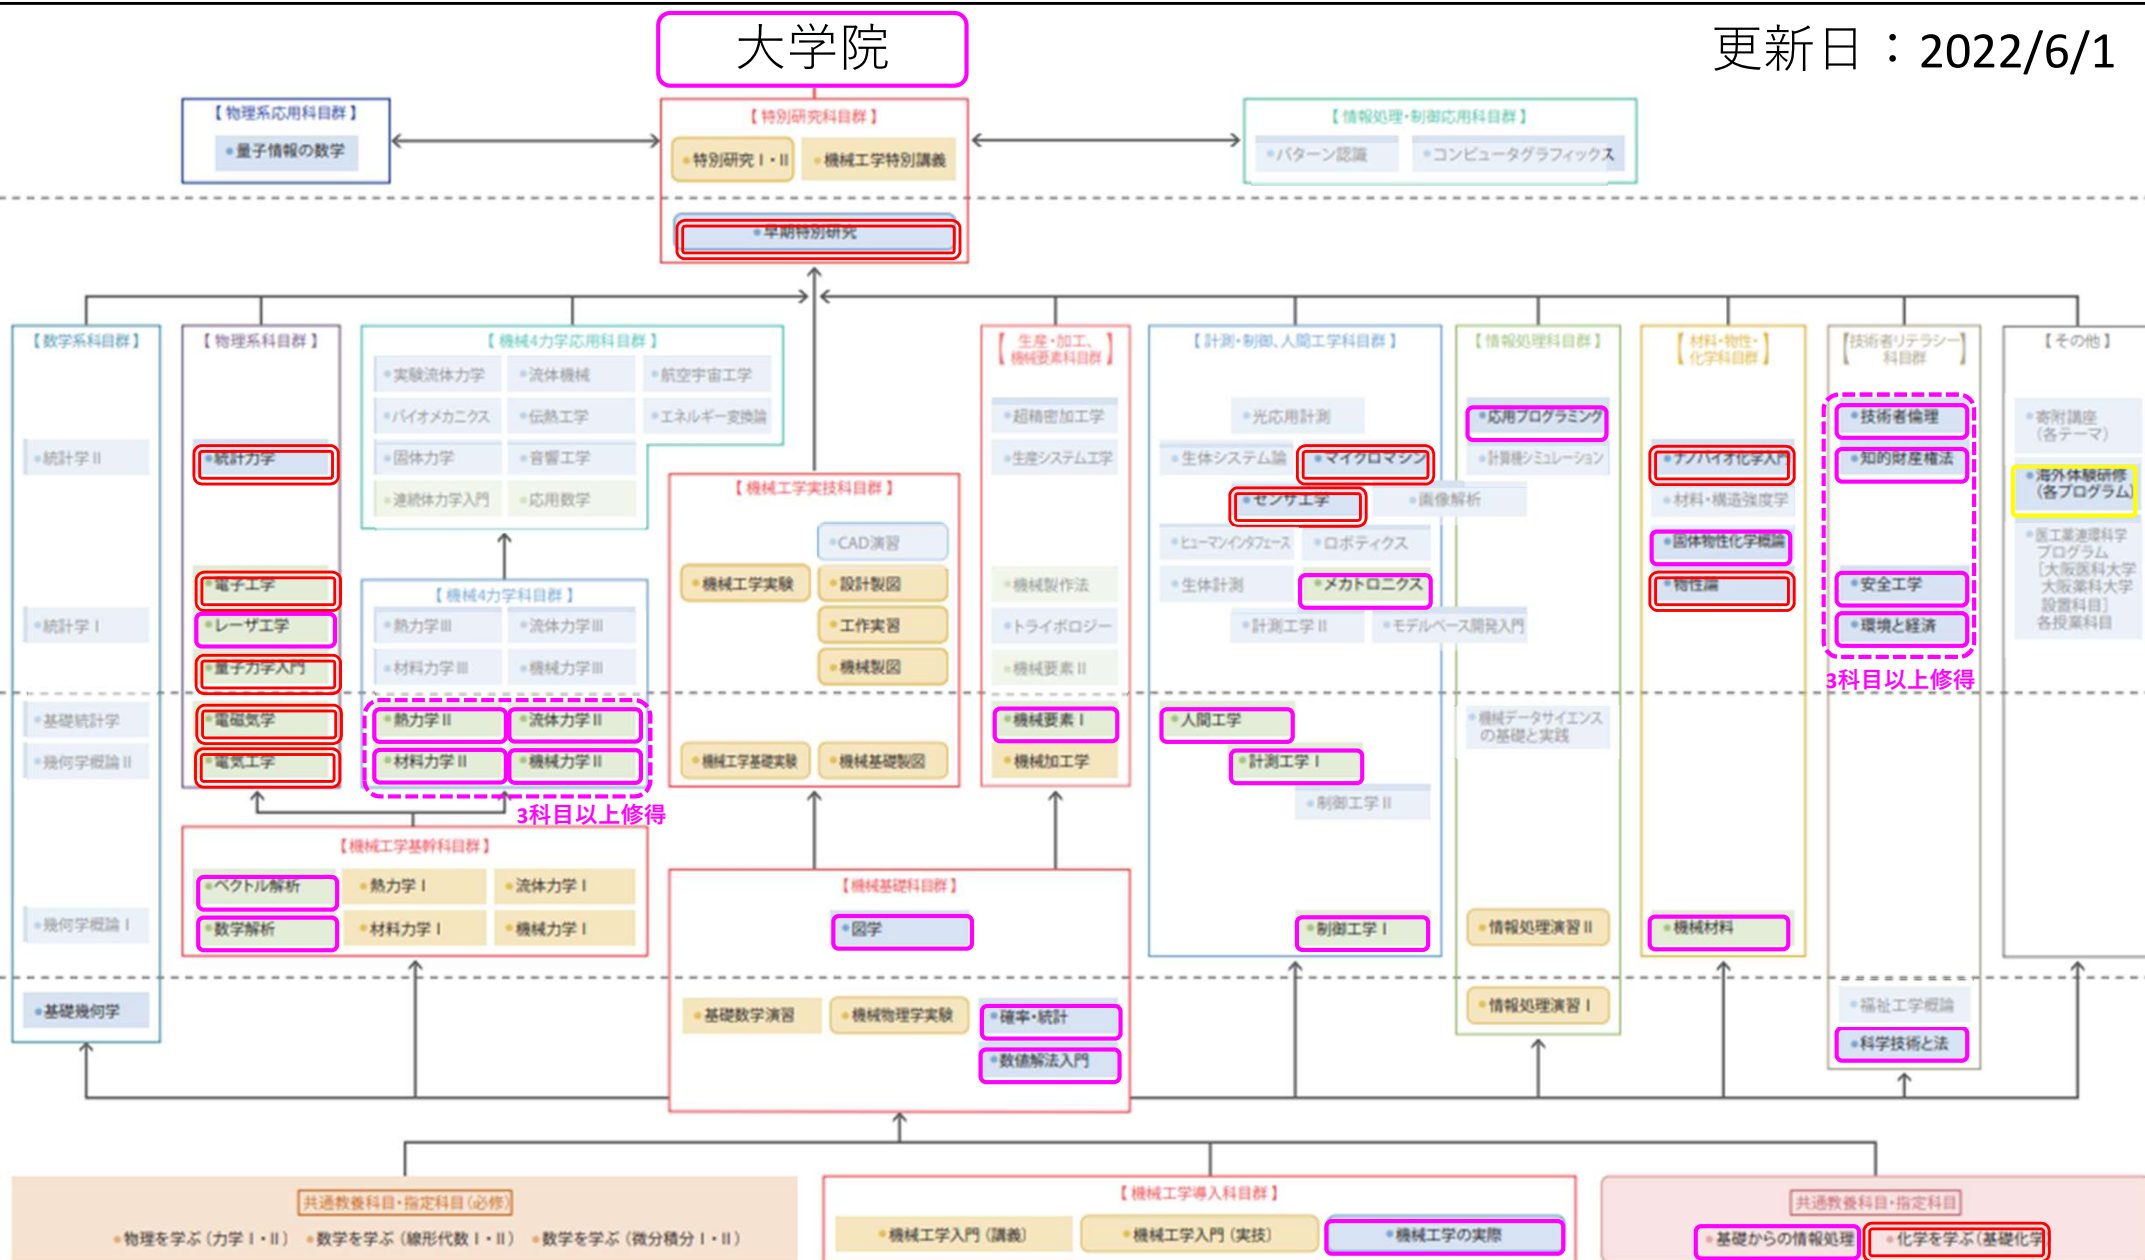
大学院

更新日：2022/6/1

【物理系応用科目群】
量子情報の数学

【特別研究科目群】
特別研究Ⅰ・Ⅱ
機械工学特別講義
早期特別研究

【情報処理・制御応用科目群】
パターン認識
コンピュータグラフィックス

【数学系科目群】
統計学Ⅱ
統計学Ⅰ
基礎統計学
幾何学概論Ⅱ
幾何学概論Ⅰ
基礎幾何学

【物理系科目群】
統計力学
電子工学
レーザ工学
量子力学入門
電磁気学
電気工学

【機械4力学応用科目群】
実験流体力学
流体機械
航空宇宙工学
バイオメカニクス
伝熱工学
エネルギー変換論
固体力学
音響工学
連続体力学入門
応用数学

【機械4力学科目群】
熱力学Ⅲ
流体力学Ⅲ
材料力学Ⅲ
機械力学Ⅲ
熱力学Ⅱ
流体力学Ⅱ
材料力学Ⅱ
機械力学Ⅱ
3科目以上修得

【機械工学実技科目群】
CAD演習
機械工学実験
設計製図
工作実習
機械製図
機械工学基礎実験
機械基礎製図

【生産・加工、機械要素科目群】
超精密加工学
生産システム工学
機械製作法
トライボロジー
機械要素Ⅱ
機械要素Ⅰ
機械加工学

【計測・制御、人間工学科目群】
光応用計測
生体システム論
マイクロマシン
センサ工学
画像解析
ヒューマンインタフェース
ロボティクス
生体計測
メカトロニクス
計測工学Ⅱ
モデルベース開発入門
人間工学
計測工学Ⅰ
制御工学Ⅱ
制御工学Ⅰ

【情報処理科目群】
応用プログラミング
計算機シミュレーション
機械データサイエンスの基礎と実践
情報処理演習Ⅱ
情報処理演習Ⅰ

【材料・物性・化学科目群】
ナノバイオ化学入門
材料・構造強度学
固体物性化学概論
物性論
機械材料

【技術者リテラシー科目群】
技術者倫理
知的財産権法
安全工学
環境と経済
3科目以上修得
福祉工学概論
科学技術と法

【その他】
寄附講座（各テーマ）
海外体験研修（各プログラム）
医工薬連環科学プログラム［大阪医科大学 大阪薬科大学 設置科目］各授業科目

【機械工学基幹科目群】
ベクトル解析
熱力学Ⅰ
流体力学Ⅰ
数学解析
材料力学Ⅰ
機械力学Ⅰ

【機械基礎科目群】
図学
基礎数学演習
機械物理学実験
確率・統計
数値解法入門

共通教養科目・指定科目（必修）
物理を学ぶ（力学Ⅰ・Ⅱ）　数学を学ぶ（線形代数Ⅰ・Ⅱ）　数学を学ぶ（微分積分Ⅰ・Ⅱ）

【機械工学導入科目群】
機械工学入門（講義）
機械工学入門（実技）
機械工学の実際

共通教養科目・指定科目
基礎からの情報処理
化学を学ぶ（基礎化学）